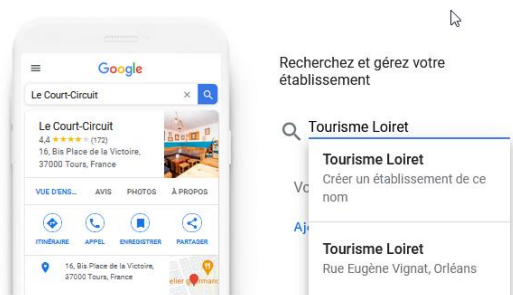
Google

Le Court-Circuit

Le Court-Circuit
4,4 ★★★★☆ (172)
16, Bis Place de la Victoire, 37000 Tours, France

VUE D'ENS... AVIS PHOTOS À PROPOS

ITINÉRAIRE APPEL ENREGISTRER PARTAGER

16, Bis Place de la Victoire, 37000 Tours, France

elier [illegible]marc

Recherchez et gérez votre établissement

Tourisme Loiret

Vo

Aj

Tourisme Loiret
Créer un établissement de ce nom

Tourisme Loiret
Rue Eugène Vignat, Orléans